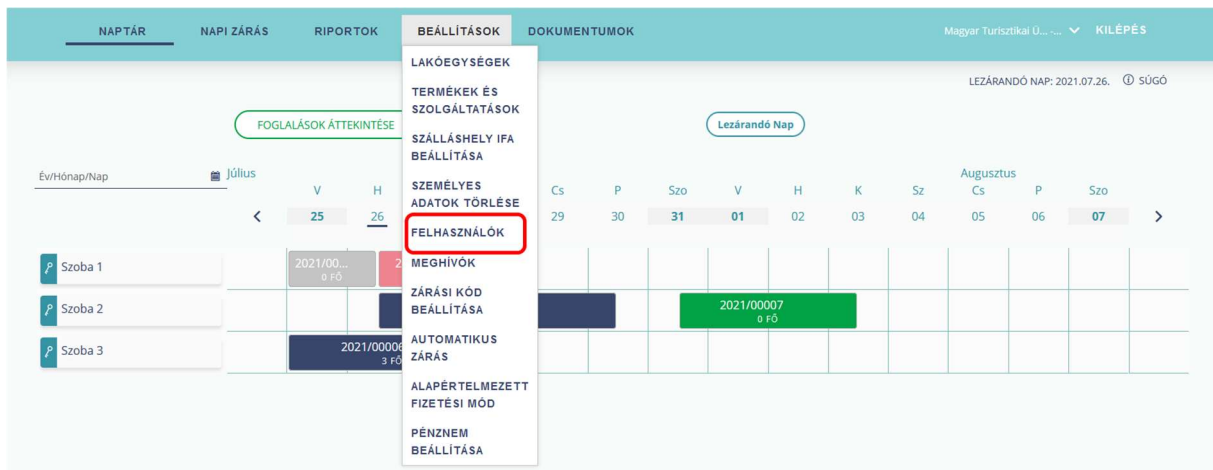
NAPTÁR NAPI ZÁRÁS RIPORTOK BEÁLLÍTÁSOK DOKUMENTUMOK Magyar Turisztikai Ü... -... KILÉPÉS

LAKÓEGYSÉGEK
TERMÉKEK ÉS SZOLGÁLTATÁSOK
SZÁLLÁSHELY IFA BEÁLLÍTÁSA
SZEMÉLYES ADATOK TÖRLÉSE
FELHASZNÁLÓK
MEGHÍVÓK
ZÁRÁSI KÓD BEÁLLÍTÁSA
AUTOMATIKUS ZÁRÁS
ALAPÉRTELMEZETT FIZETÉSI MÓD
PÉNZNEM BEÁLLÍTÁSA

LEZÁRANDÓ NAP: 2021.07.26. SÚGÓ

FOGLALÁSOK ÁTTEKINTÉSE

Lezárandó Nap

Év/Hónap/Nap

Július

Augusztus

| | V | H | | Cs | P | Szo | V | H | K | Sz | Cs | P | Szo | |
|---|---|---|---|---|---|---|---|---|---|---|---|---|---|---|
| < | 25 | 26 | | 29 | 30 | 31 | 01 | 02 | 03 | 04 | 05 | 06 | 07 | > |

Szoba 1 2021/00... 0 FŐ 2

Szoba 2 2021/00007 0 FŐ

Szoba 3 2021/00006 3 FŐ